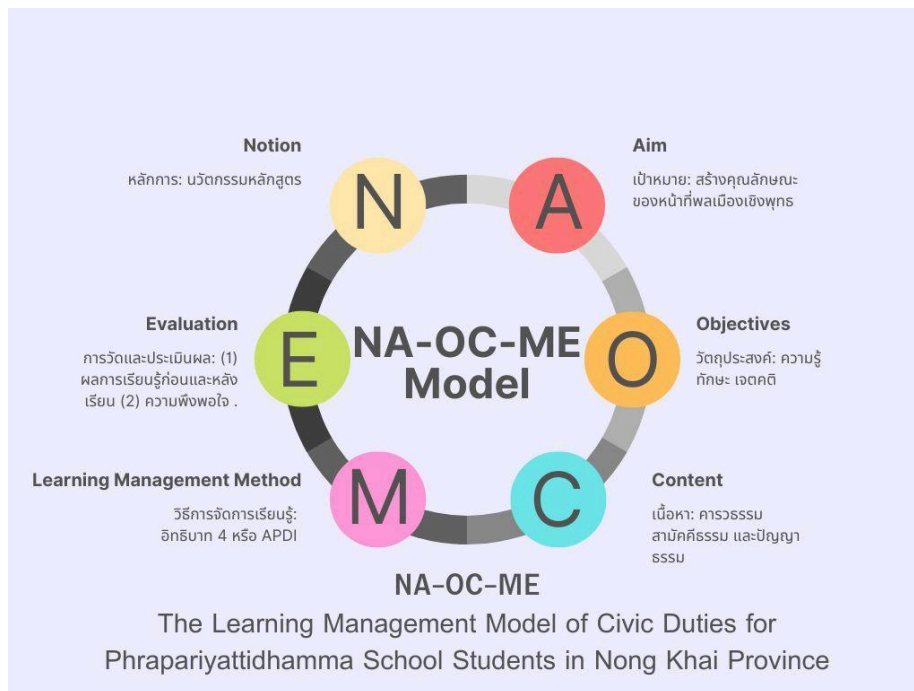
Notion

หลักการ: นวัตกรรมหลักสูตร

N

A

Aim

เป้าหมาย: สร้างคุณลักษณะของหน้าที่พลเมืองเชิงพุทธ

Evaluation

การวัดและประเมินผล: (1) ผลการเรียนรู้ก่อนและหลังเรียน (2) ความพึงพอใจ .

E

NA-OC-ME Model

O

Objectives

วัตถุประสงค์: ความรู้ ทักษะ เจตคติ

Learning Management Method

วิธีการจัดการเรียนรู้: อิทธิบาท 4 หรือ APDI

M

C

Content

เนื้อหา: คารวธรรม สามัคคีธรรม และปัญญาธรรม

NA-OC-ME

The Learning Management Model of Civic Duties for Phrapariyattidhamma School Students in Nong Khai Province